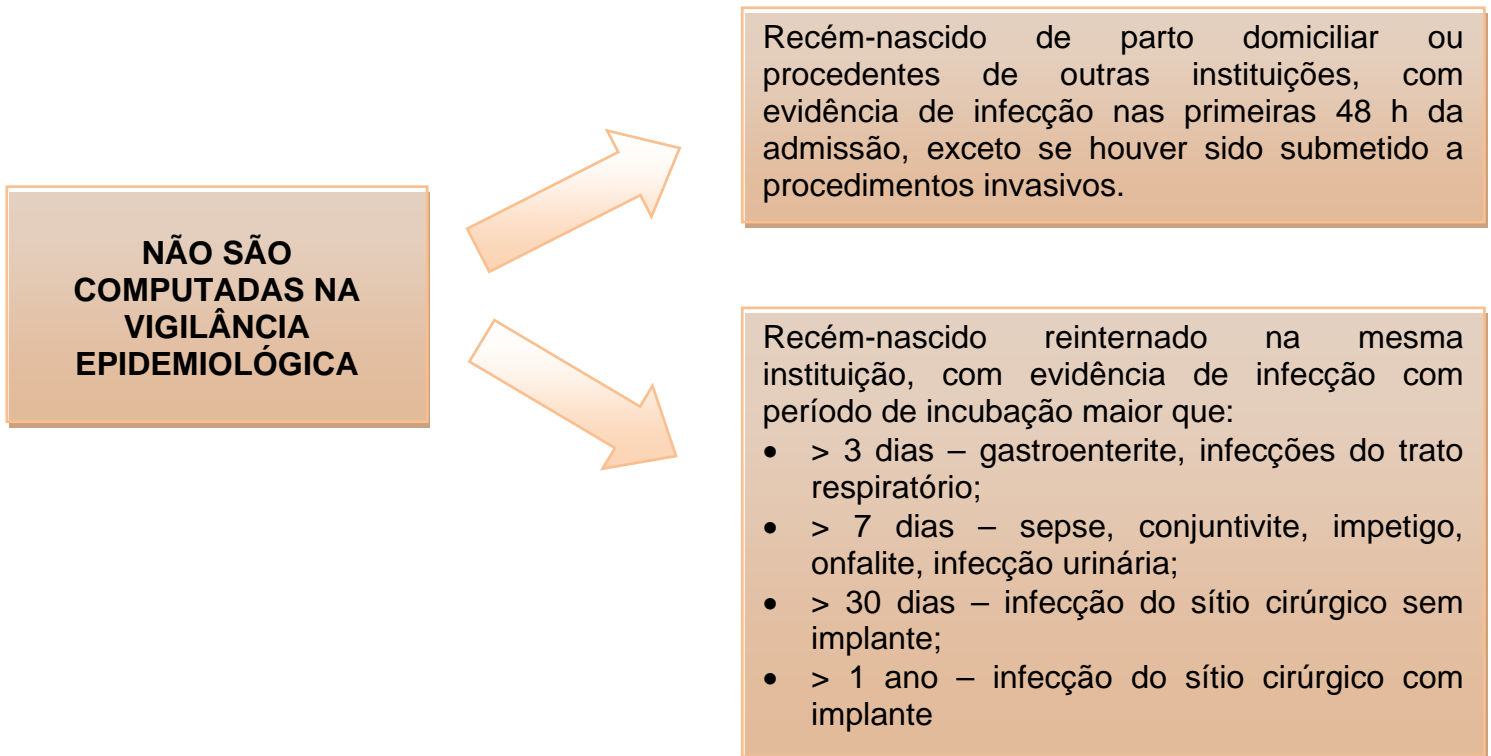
NÃO SÃO COMPUTADAS NA VIGILÂNCIA EPIDEMIOLÓGICA

Recém-nascido de parto domiciliar ou procedentes de outras instituições, com evidência de infecção nas primeiras 48 h da admissão, exceto se houver sido submetido a procedimentos invasivos.

Recém-nascido reinternado na mesma instituição, com evidência de infecção com período de incubação maior que:
- > 3 dias – gastroenterite, infecções do trato respiratório;
- > 7 dias – sepse, conjuntivite, impetigo, onfalite, infecção urinária;
- > 30 dias – infecção do sítio cirúrgico sem implante;
- > 1 ano – infecção do sítio cirúrgico com implante